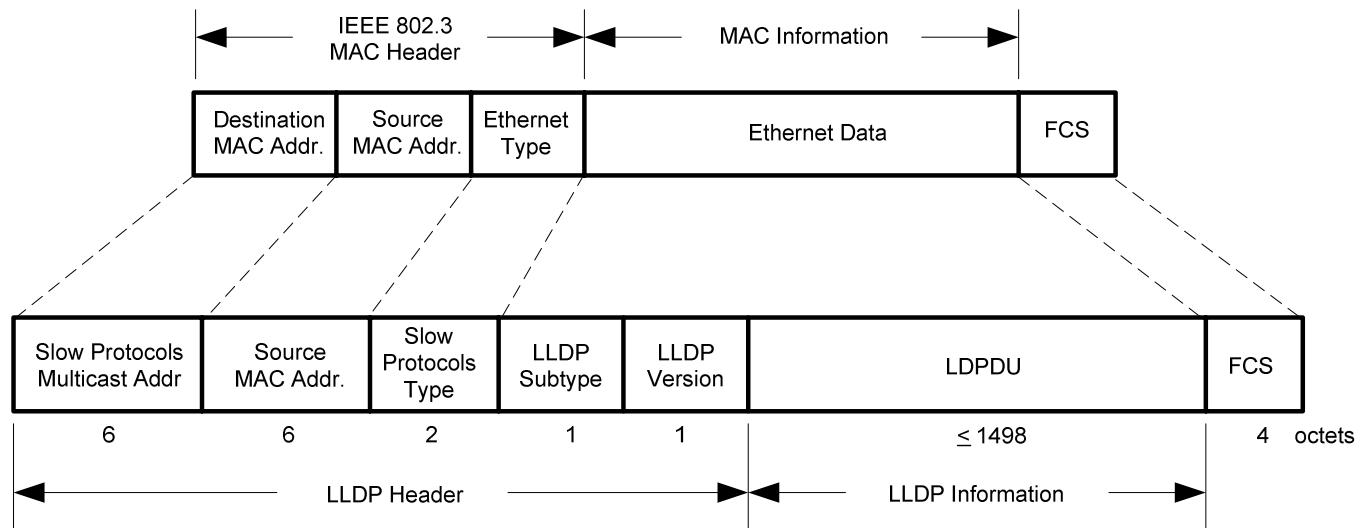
IEEE 802.3
MAC Header

MAC Information

| Destination MAC Addr. | Source MAC Addr. | Ethernet Type | Ethernet Data | FCS |
|---|---|---|---|---|

| Slow Protocols Multicast Addr | Source MAC Addr. | Slow Protocols Type | LLDP Subtype | LLDP Version | LDPDU | FCS |
|---|---|---|---|---|---|---|
| 6 | 6 | 2 | 1 | 1 | $\leq$ 1498 | 4 octets |

LLDP Header

LLDP Information